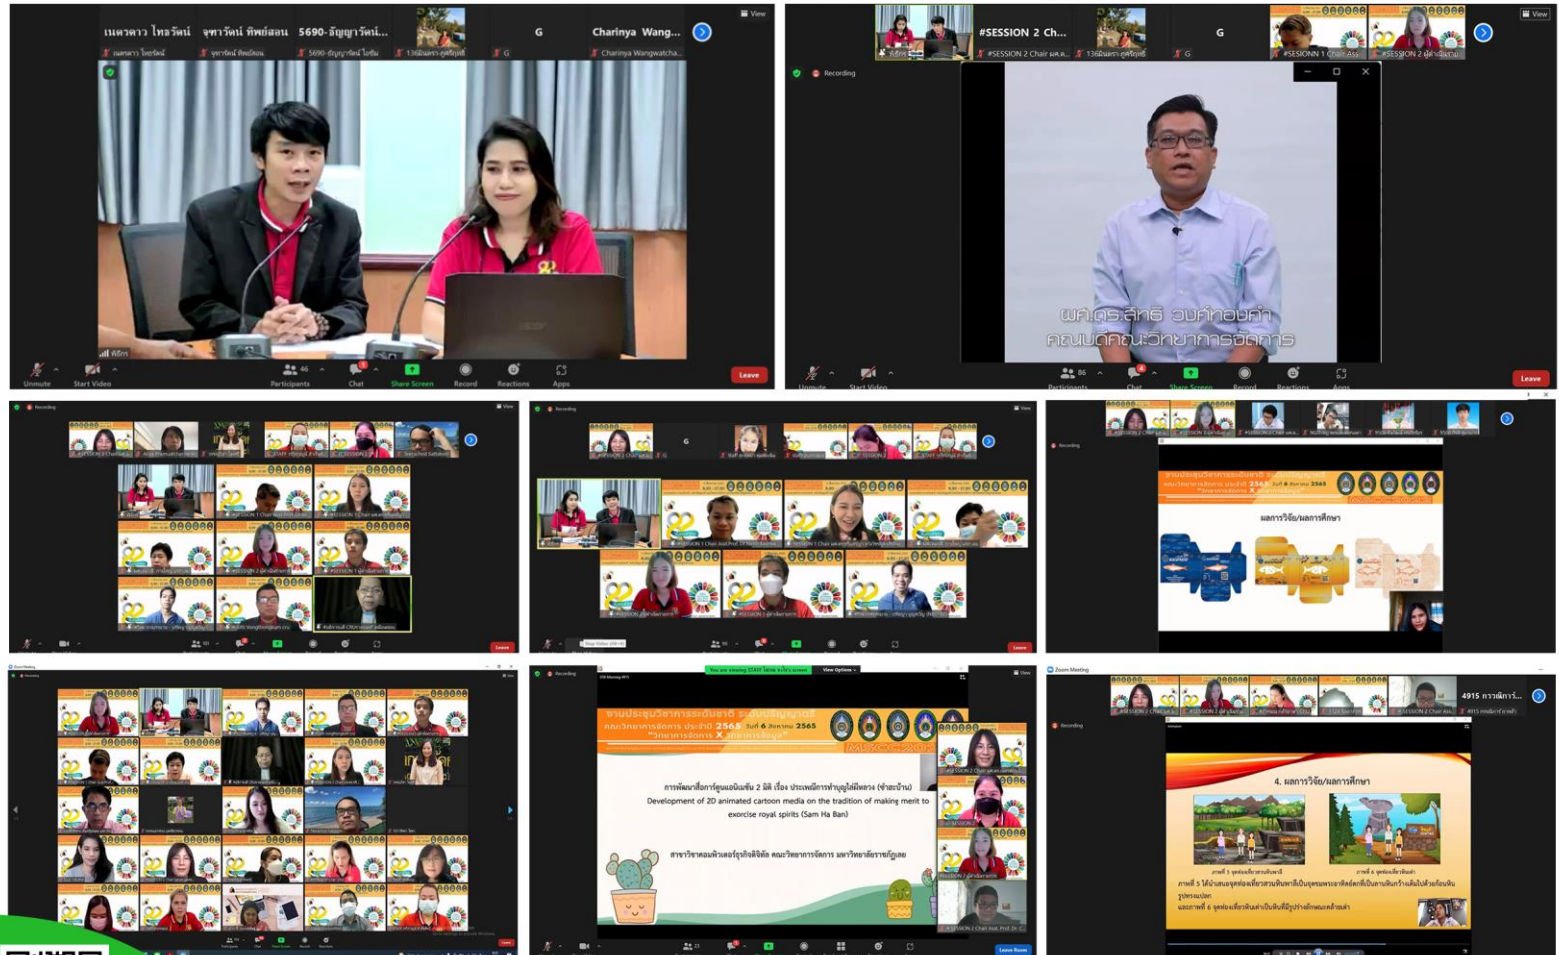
เนตรดาว ไทธรัตน์ จุฑารัตน์ ทิพย์สอน 5690-อัญญารัตน์... G Charinya Wang...

View

Unmute Start Video Participants Chat Share Screen Record Reactions Apps Leave

#SESSION 2 Ch... G

Recording

ผศ.ดร.สิทธิ วงศ์ทองคำ
คณบดีคณะวิทยาการจัดการ

Participants Chat Share Screen Record Reactions Apps Leave

Recording

ผลการวิจัย/ผลการศึกษา

You are viewing STAFF ไลฟ์ ทวีศักดิ์'s screen View Options

การพัฒนาสื่อการ์ตูนแอนิเมชัน 2 มิติ เรื่อง ประเพณีการทำบุญไม้ผีหลวง (ซ่าฮะบ้าน)
Development of 2D animated cartoon media on the tradition of making merit to exorcise royal spirits (Sam Ha Ban)

สาขาวิชาคอมพิวเตอร์ธุรกิจดิจิทัล คณะวิทยาการจัดการ มหาวิทยาลัยราชภัฏเลย

Zoom Meeting

Recording

4915 กรวิทย์การ...

4. ผลการวิจัย/ผลการศึกษา